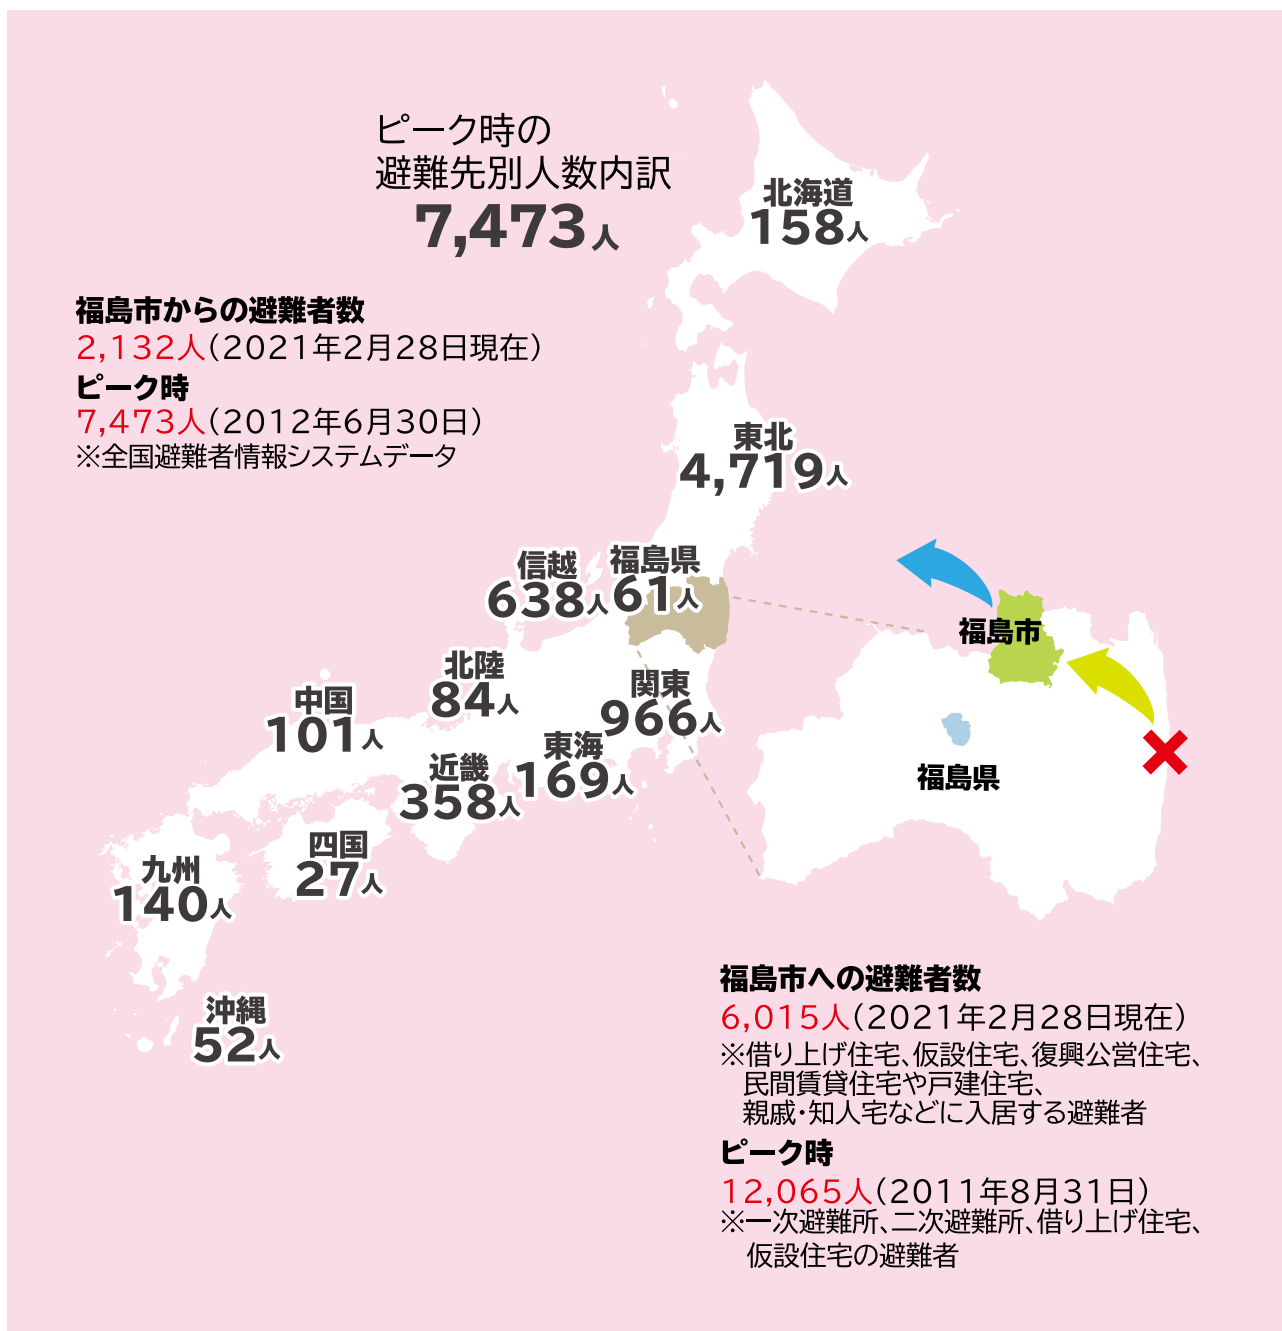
ピーク時の
避難先別人数内訳
7,473人

北海道
158人

福島市からの避難者数
2,132人（2021年2月28日現在）
ピーク時
7,473人（2012年6月30日）
※全国避難者情報システムデータ

東北
4,719人

信越
638人

福島県
61人

福島市

北陸
84人

関東
966人

中国
101人

東海
169人

近畿
358人

福島県

四国
27人

九州
140人

沖縄
52人

福島市への避難者数
6,015人（2021年2月28日現在）
※借り上げ住宅、仮設住宅、復興公営住宅、民間賃貸住宅や戸建住宅、親戚・知人宅などに入居する避難者
ピーク時
12,065人（2011年8月31日）
※一次避難所、二次避難所、借り上げ住宅、仮設住宅の避難者